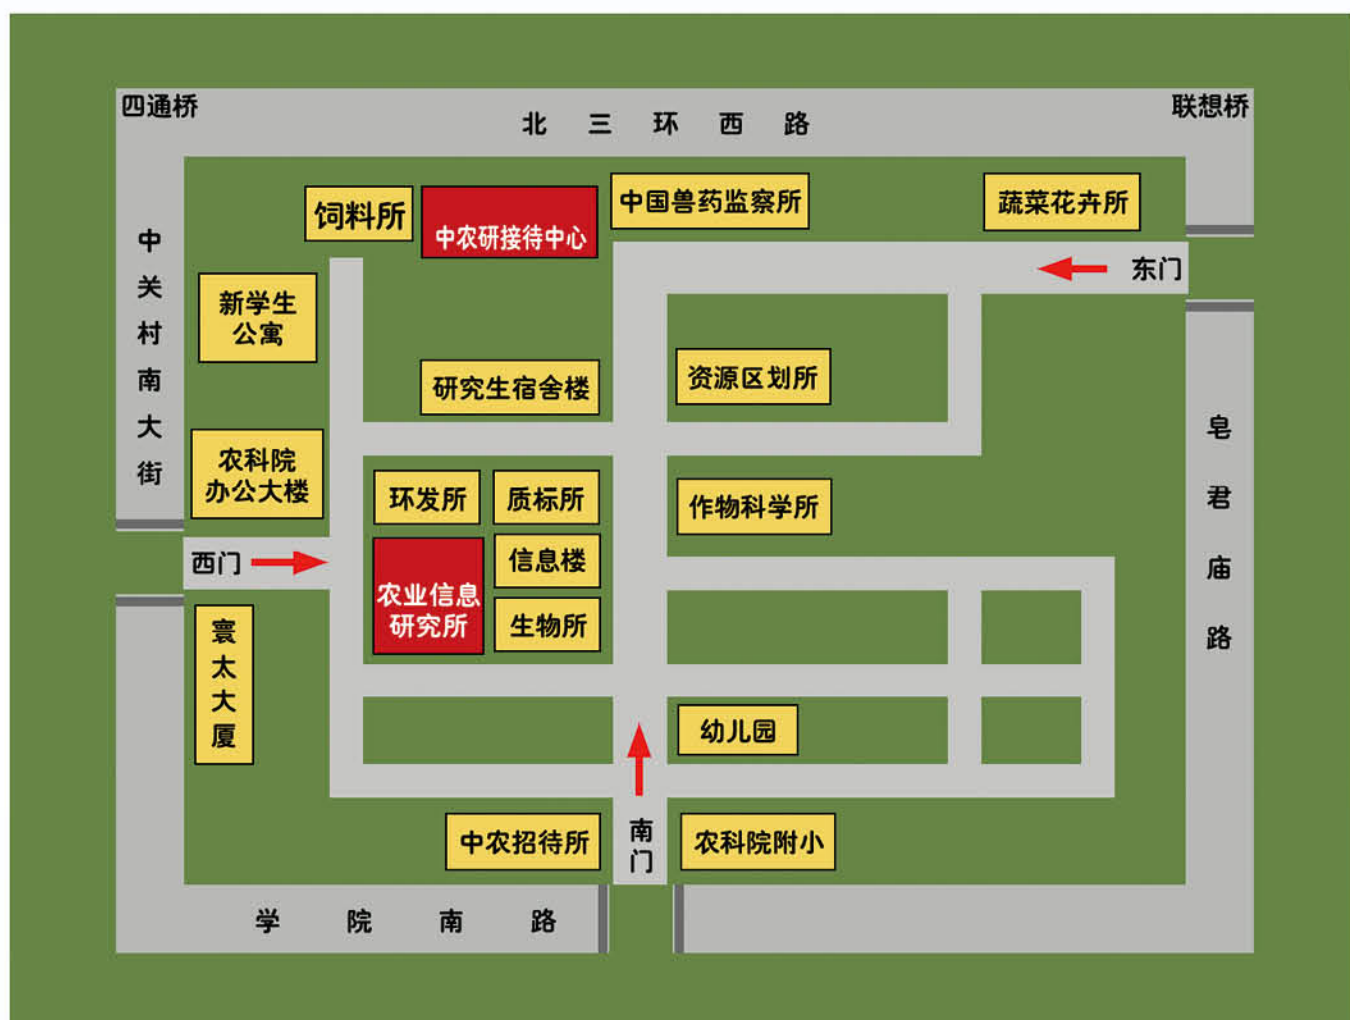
四通桥

北 三 环 西 路

联想桥

中关村南大街

饲料所

中农研接待中心

中国兽药监察所

蔬菜花卉所

东门

新学生公寓

研究生宿舍楼

资源区划所

皂君庙路

农科院办公大楼

环发所

质标所

作物科学所

西门

信息楼

农业信息研究所

生物所

寰太大厦

幼儿园

中农招待所

南门

农科院附小

学 院 南 路